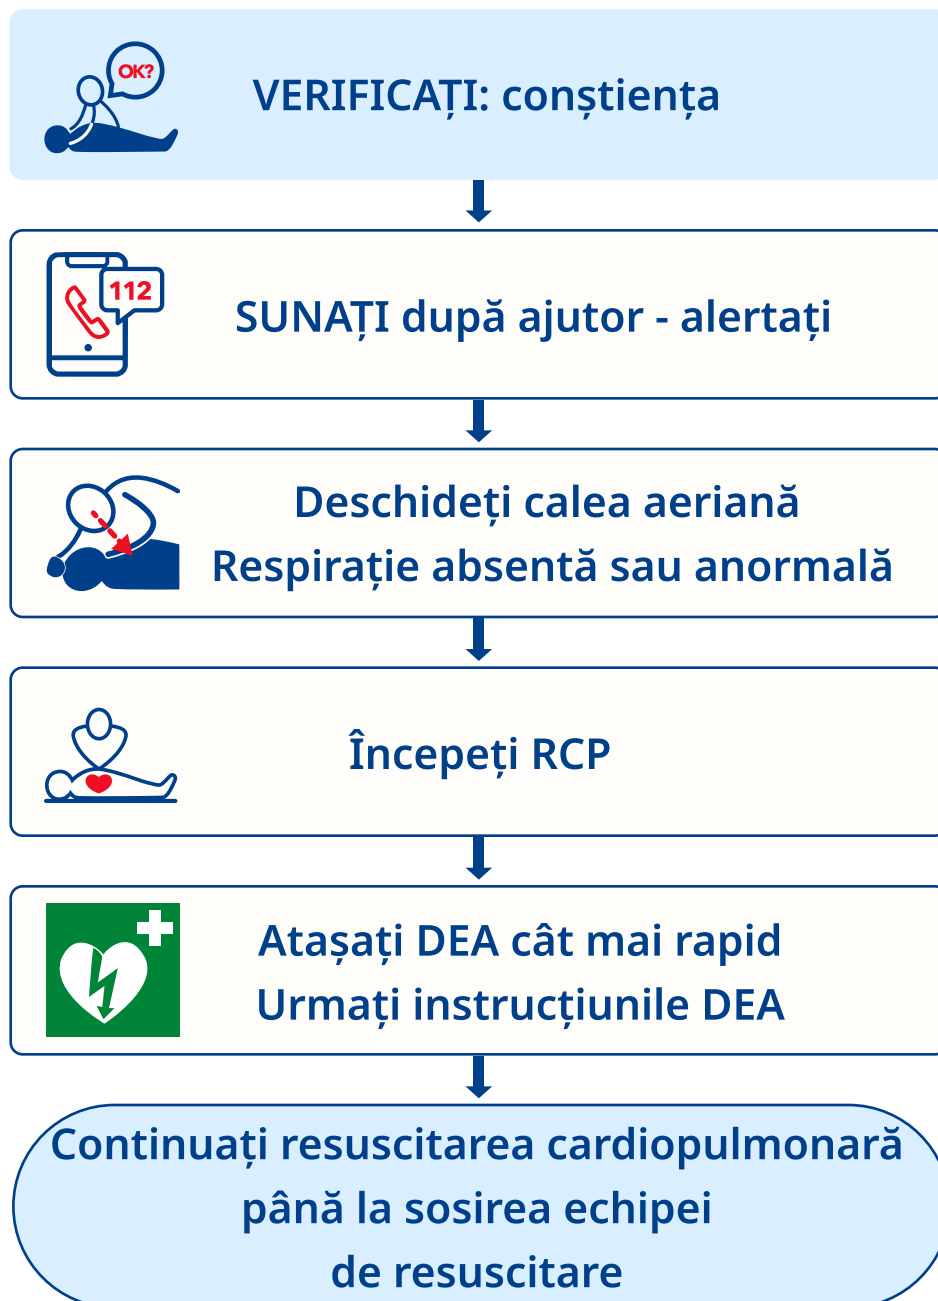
OK?

VERIFICAȚI: conștiența

112

SUNAȚI după ajutor - alertați

Deschideți calea aeriană
Respirație absentă sau anormală

Începeți RCP

Atașați DEA cât mai rapid
Urmați instrucțiunile DEA

Continuați resuscitarea cardiopulmonară până la sosirea echipei de resuscitare